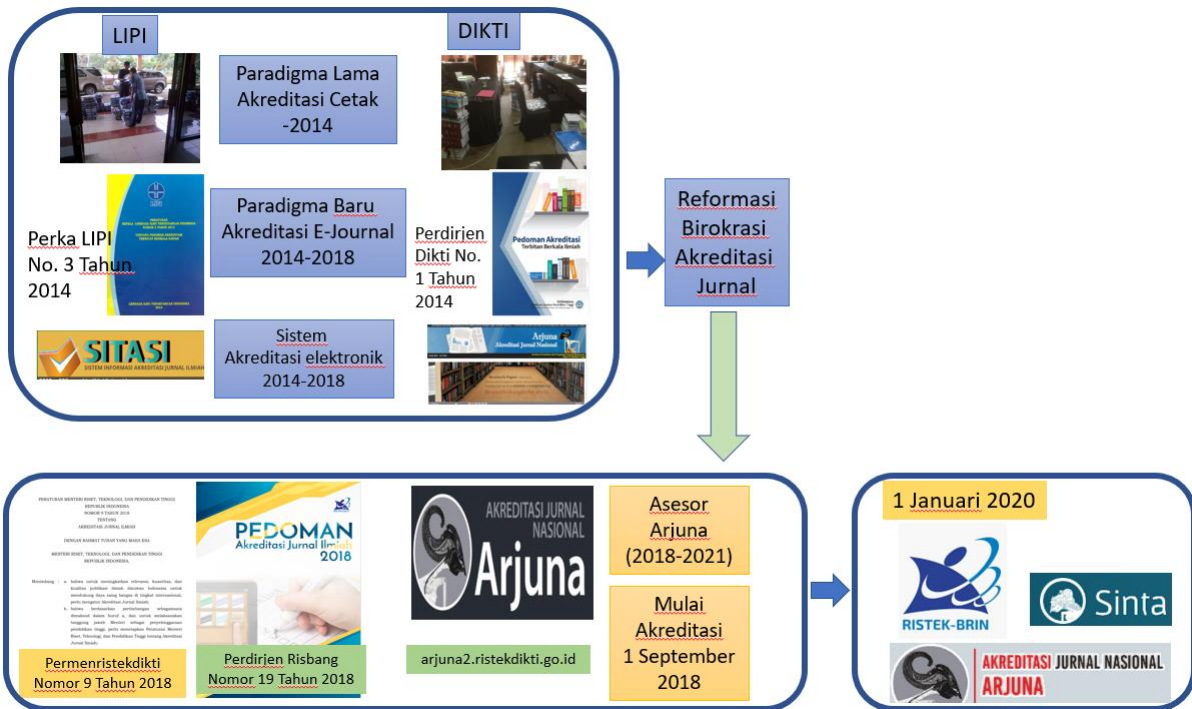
LIPI

DIKTI

Paradigma Lama Akreditasi Cetak -2014

Paradigma Baru Akreditasi E-Journal 2014-2018

Perka LIPI No. 3 Tahun 2014

Perdirjen Dikti No. 1 Tahun 2014

Pedoman Akreditasi
Terbitan Berkala Ilmiah

SITASI
SISTEM INFORMASI AKREDITASI JURNAL ILMIAH

Sistem Akreditasi elektronik 2014-2018

Arjuna
Akreditasi Jurnal Nasional

Reformasi Birokrasi Akreditasi Jurnal

PERATURAN MENTERI RISET, TEKNOLOGI, DAN PENDIDIKAN TINGGI REPUBLIK INDONESIA NOMOR 9 TAHUN 2018 TENTANG AKREDITASI JURNAL ILMIAH

DENGAN RAHMAT TUHAN YANG MAHA ESA

MENTERI RISET, TEKNOLOGI, DAN PENDIDIKAN TINGGI REPUBLIK INDONESIA,

Menimbang : a. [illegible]
b. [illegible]

PEDOMAN
Akreditasi Jurnal Ilmiah 2018

AKREDITASI JURNAL NASIONAL
Arjuna

Asesor Arjuna (2018-2021)

Mulai Akreditasi 1 September 2018

Permenristekdikti Nomor 9 Tahun 2018

Perdirjen Risbang Nomor 19 Tahun 2018

arjuna2.ristekdikti.go.id

1 Januari 2020

RISTEK-BRIN

Sinta

AKREDITASI JURNAL NASIONAL
ARJUNA